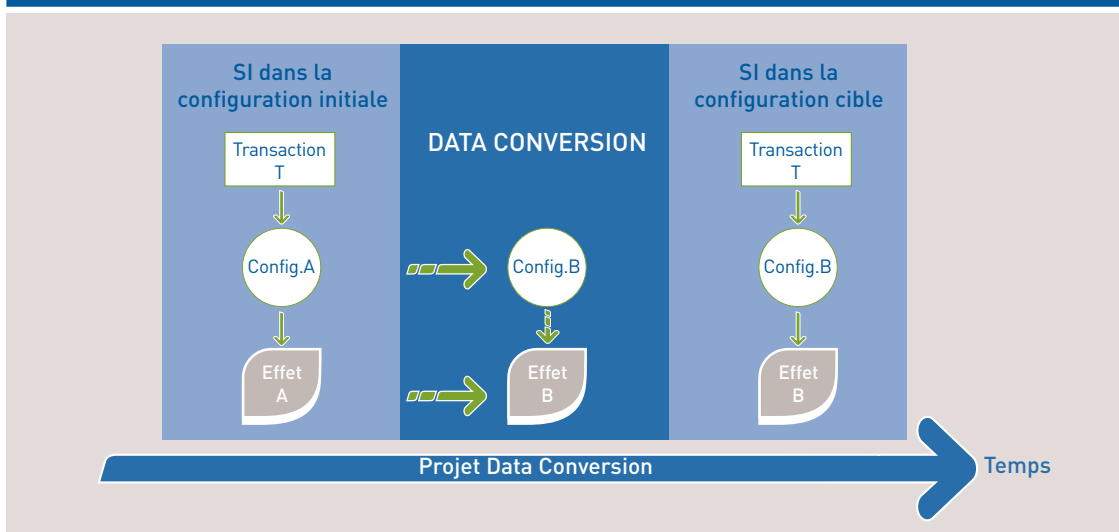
SI dans la configuration initiale

Transaction T

Config.A

Effet A

DATA CONVERSION

Config.B

Effet B

SI dans la configuration cible

Transaction T

Config.B

Effet B

Projet Data Conversion

Temps